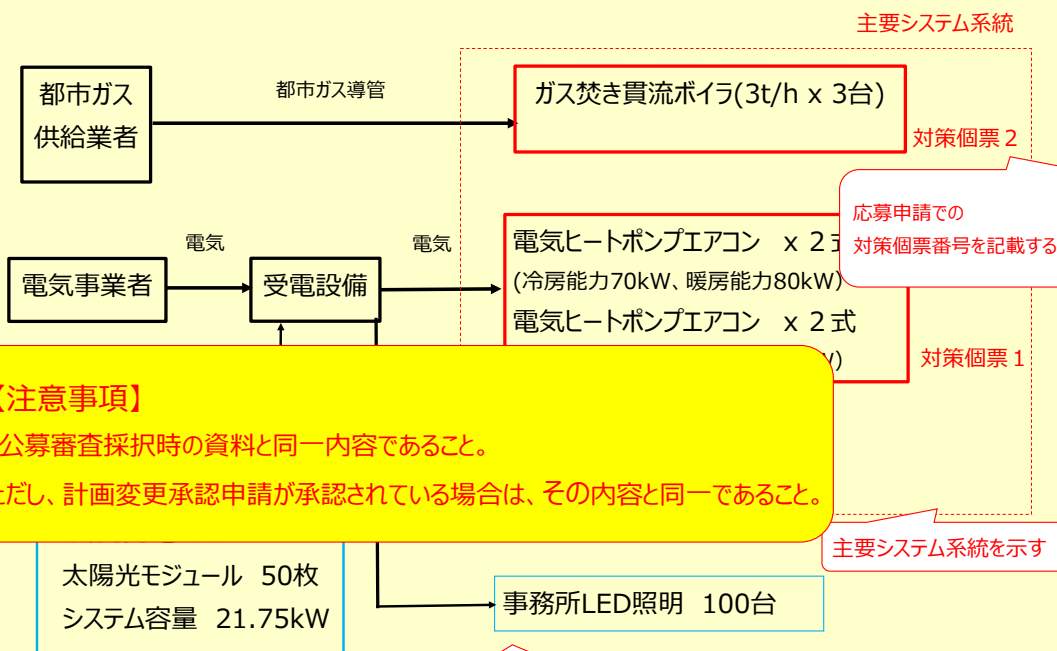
主要システム系統

都市ガス供給業者

都市ガス導管

ガス焚き貫流ボイラ(3t/h x 3台)

対策個票２

応募申請での
対策個票番号を記載する

電気

電気

電気事業者

受電設備

電気ヒートポンプエアコン　x ２式
(冷房能力70kW、暖房能力80kW)
電気ヒートポンプエアコン　x ２式
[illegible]

対策個票１

【注意事項】
公募審査採択時の資料と同一内容であること。
ただし、計画変更承認申請が承認されている場合は、その内容と同一であること。

主要システム系統を示す

太陽光モジュール　50枚
システム容量　21.75kW

事務所LED照明　100台